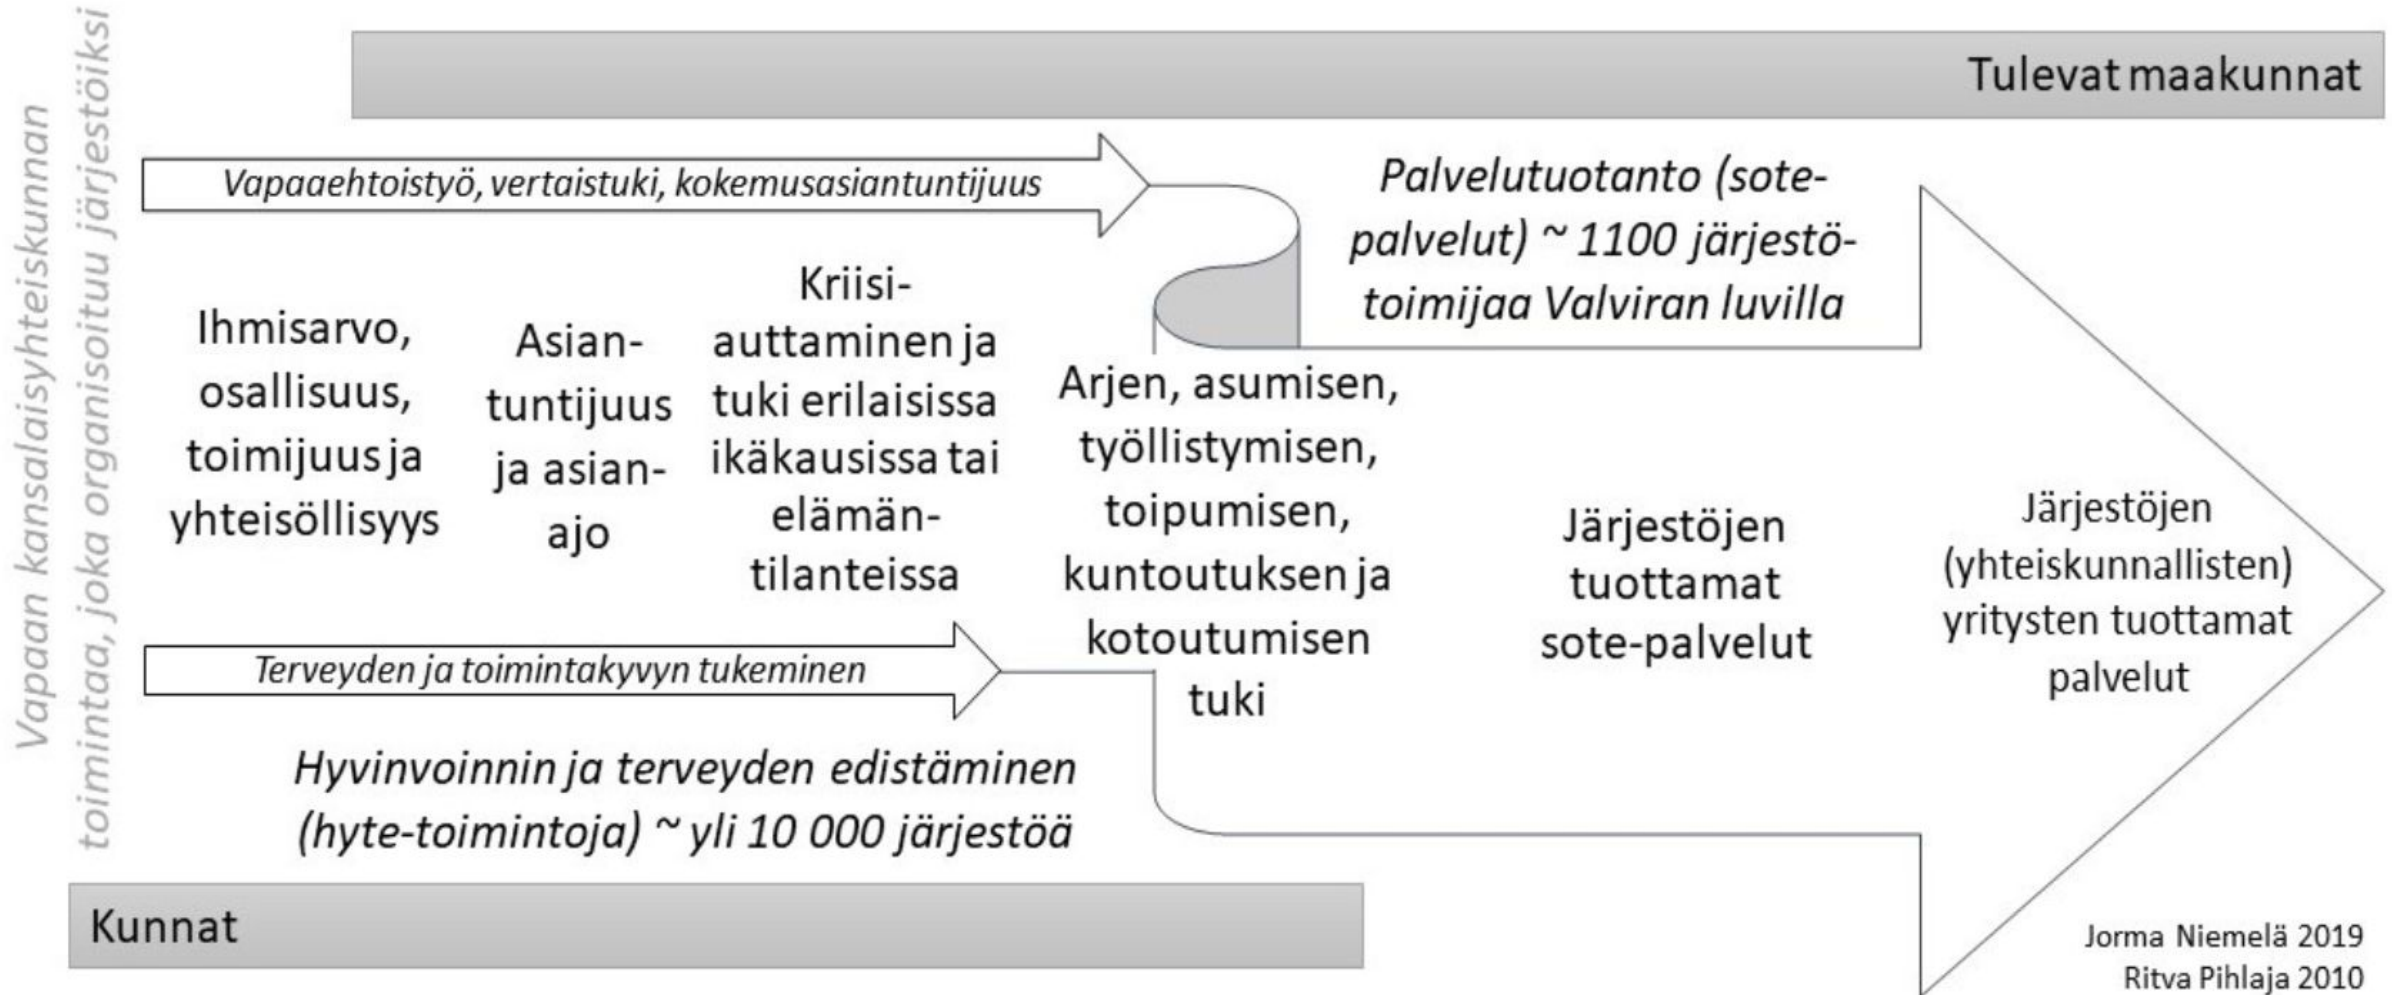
Vapaan kansalaisyhteiskunnan toimintaa, joka organisoituu järjestöiksi

Tulevat maakunnat

Vapaaehtoistyö, vertaistuki, kokemusasiantuntijuus

Palvelutuotanto (sote-palvelut) ~ 1100 järjestötoimijaa Valviran luvilla

Ihmisarvo, osallisuus, toimijuus ja yhteisöllisyys

Asiantuntijuus ja asianajo

Kriisiauttaminen ja tuki erilaisissa ikäkausissa tai elämäntilanteissa

Arjen, asumisen, työllistymisen, toipumisen, kuntoutuksen ja kotoutumisen tuki

Järjestöjen tuottamat sote-palvelut

Järjestöjen (yhteiskunnallisten) yritysten tuottamat palvelut

Terveyden ja toimintakyvyn tukeminen

Hyvinvoinnin ja terveyden edistäminen (hyte-toimintoja) ~ yli 10 000 järjestöä

Kunnat

Jorma Niemelä 2019
Ritva Pihlaja 2010